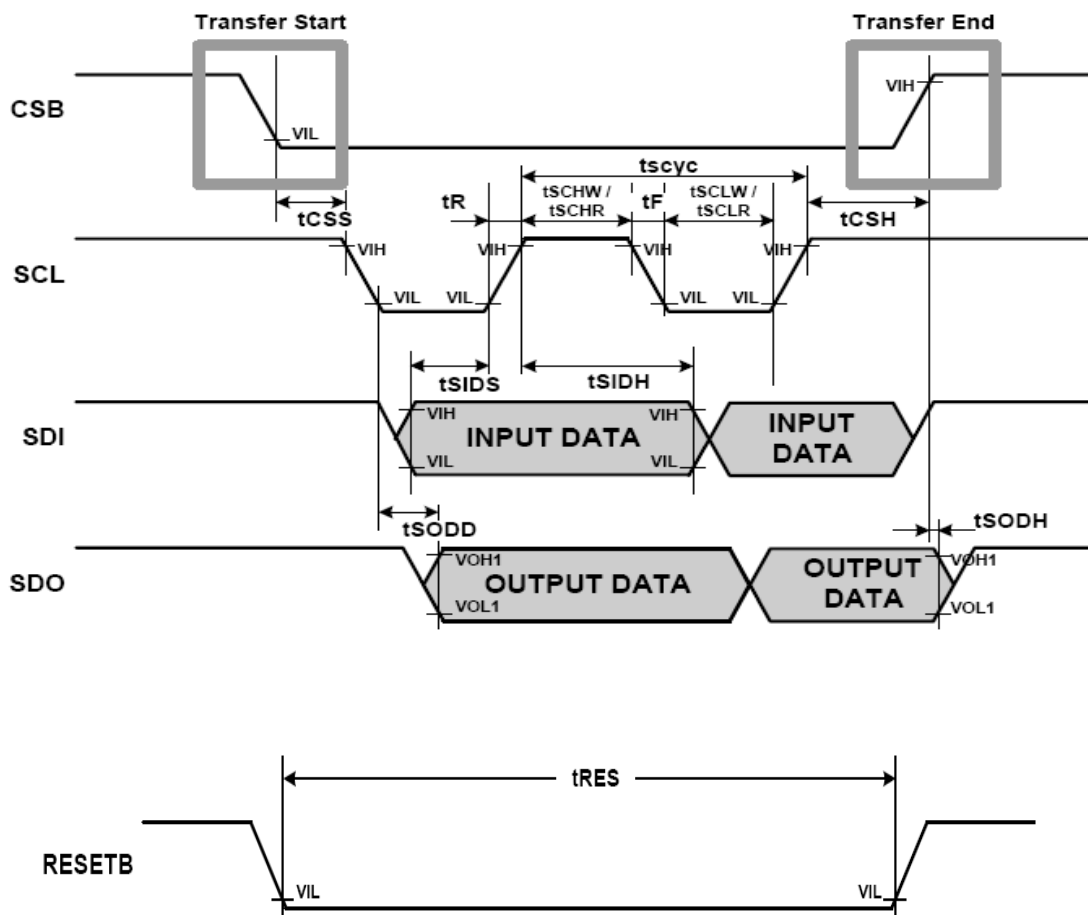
Transfer Start

Transfer End

CSB

VIL

VIH

tscyc

tCSS

tR

tSCHW / tSCHR

tF

tSCLW / tSCLR

tCSH

SCL

VIH

VIL

VIL

VIH

VIH

VIH

VIL

VIL

VIH

tSIDS

tSIDH

SDI

VIH

VIL

INPUT DATA

VIH

VIL

INPUT DATA

tSODD

tSODH

SDO

VOH1

VOL1

OUTPUT DATA

OUTPUT DATA

VOH1

VOL1

tRES

RESETB

VIL

VIL